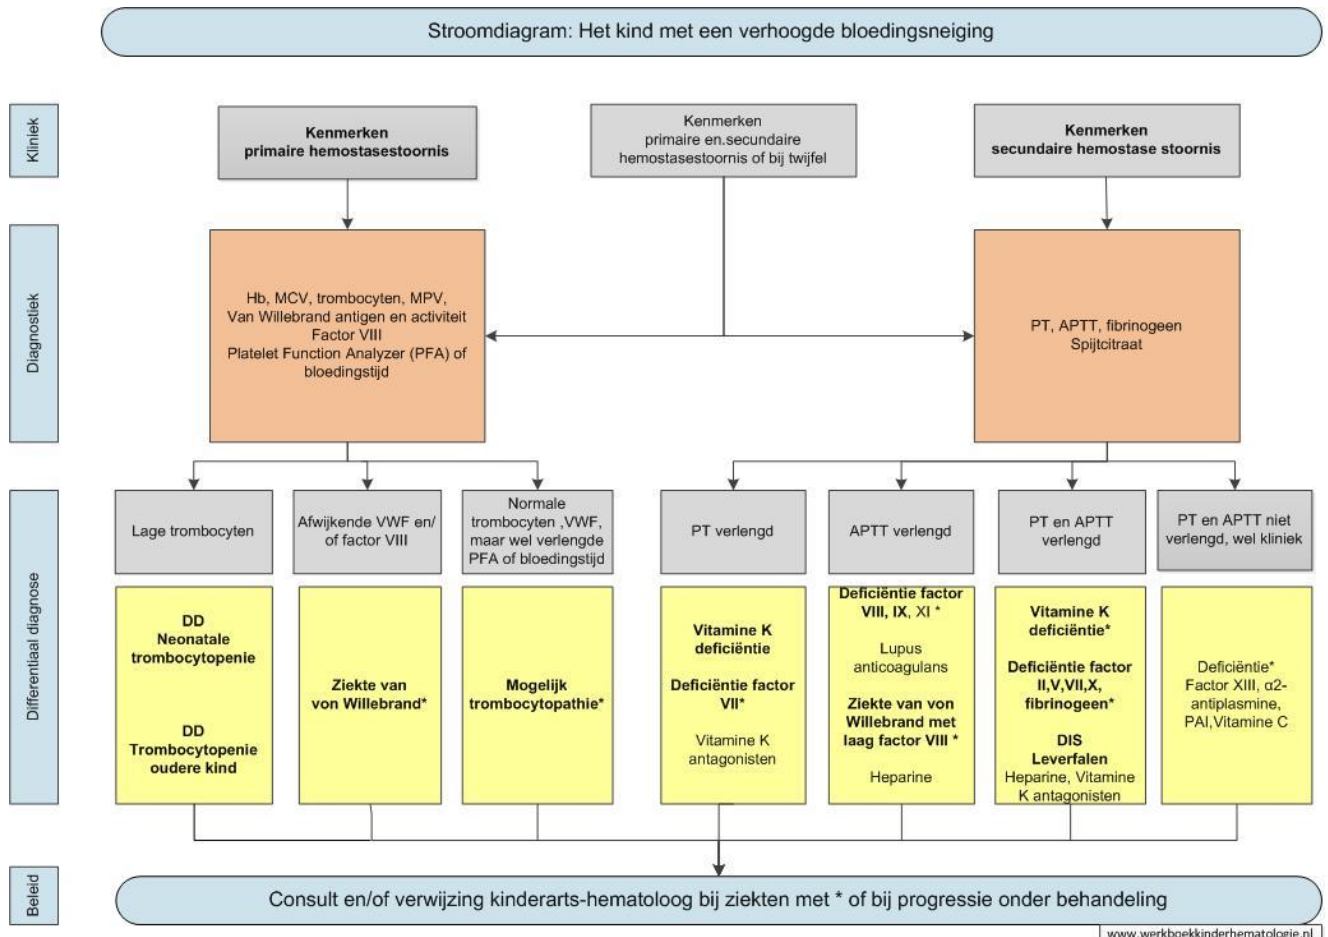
Stroomdiagram: Het kind met een verhoogde bloedingsneiging

Kliniek

Kenmerken primaire hemostasestoornis

Kenmerken primaire en.secundaire hemostasestoornis of bij twijfel

Kenmerken secundaire hemostase stoornis

Diagnostiek

Hb, MCV, trombocyten, MPV, Van Willebrand antigen en activiteit Factor VIII Platelet Function Analyzer (PFA) of bloedingstijd

PT, APTT, fibrinogeen Spijtcitraat

Differentiaal diagnose

Lage trombocyten

Afwijkende VWF en/ of factor VIII

Normale trombocyten ,VWF, maar wel verlengde PFA of bloedingstijd

PT verlengd

APTT verlengd

PT en APTT verlengd

PT en APTT niet verlengd, wel kliniek

DD Neonatale trombocytopenie

DD Trombocytopenie oudere kind

Ziekte van von Willebrand*

Mogelijk trombocytopathie*

Vitamine K deficiëntie

Deficiëntie factor VII*

Vitamine K antagonisten

Deficiëntie factor VIII, IX, XI *

Lupus anticoagulans

Ziekte van von Willebrand met laag factor VIII *

Heparine

Vitamine K deficiëntie*

Deficiëntie factor II,V,VII,X, fibrinogeen*

DIS Leverfalen

Heparine, Vitamine K antagonisten

Deficiëntie* Factor XIII, α2-antiplasmine, PAI,Vitamine C

Beleid

Consult en/of verwijzing kinderarts-hematoloog bij ziekten met * of bij progressie onder behandeling

www.werkboekkinderhematologie.nl